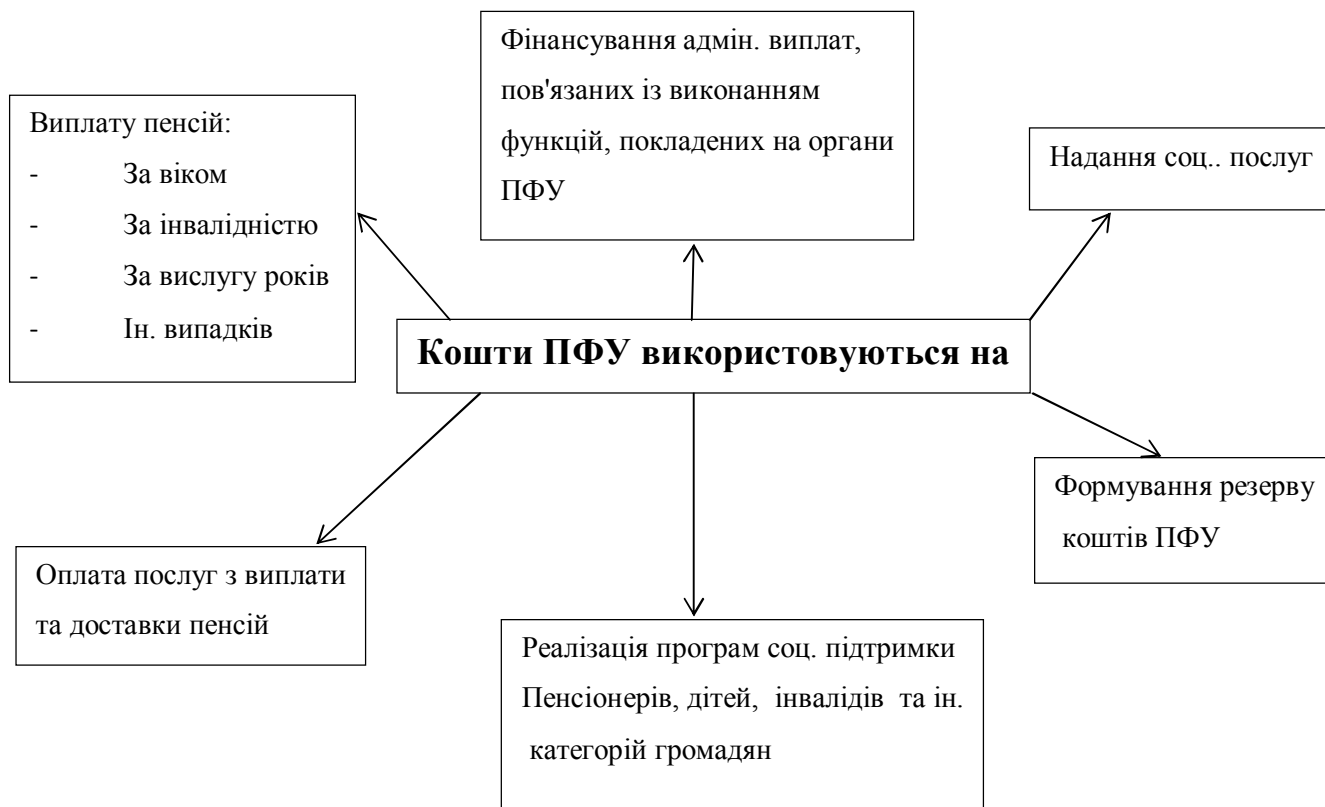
Фінансування адмін. виплат, пов'язаних із виконанням функцій, покладених на органи ПФУ

Виплату пенсій:
- За віком
- За інвалідністю
- За вислугу років
- Ін. випадків

Надання соц.. послуг

Кошти ПФУ використовуються на

Формування резерву коштів ПФУ

Оплата послуг з виплати та доставки пенсій

Реалізація програм соц. підтримки Пенсіонерів, дітей, інвалідів та ін. категорій громадян